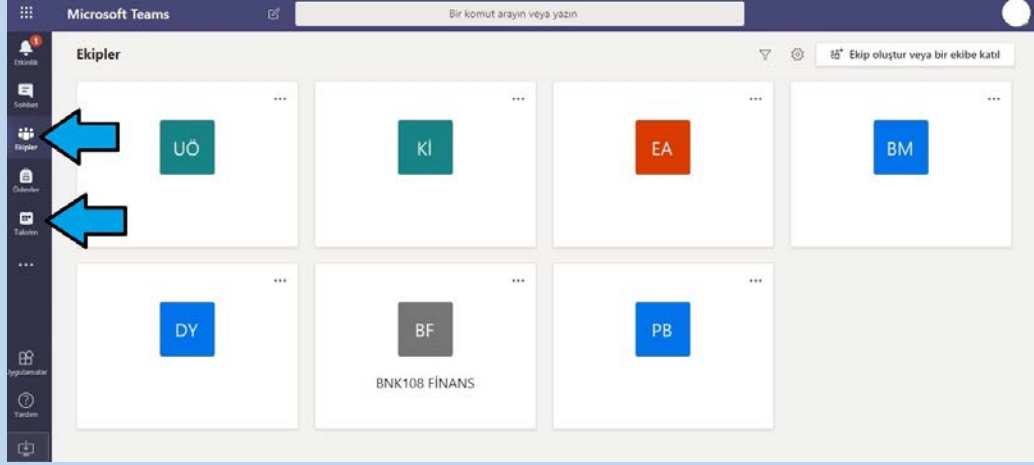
Microsoft Teams

Bir komut arayın veya yazın

1
Etkinlik

Sohbet

Ekipler

Ödevler

Takvim

...

Uygulamalar

Yardım

Ekipler

Ekip oluştur veya bir ekibe katıl

...
UÖ

...
Kİ

...
EA

...
BM

...
DY

...
BF
BNK108 FİNANS

...
PB